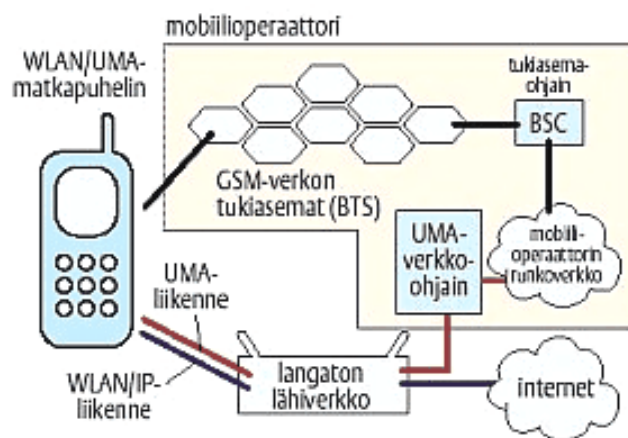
mobiilioperaattori

WLAN/UMA-matkapuhelin

tukiasemaohjain

BSC

GSM-verkon tukiasemat (BTS)

UMA-verkko-ohjain

mobiilioperaattorin runkoverkko

UMA-liikenne

WLAN/IP-liikenne

langaton lähiverkko

internet